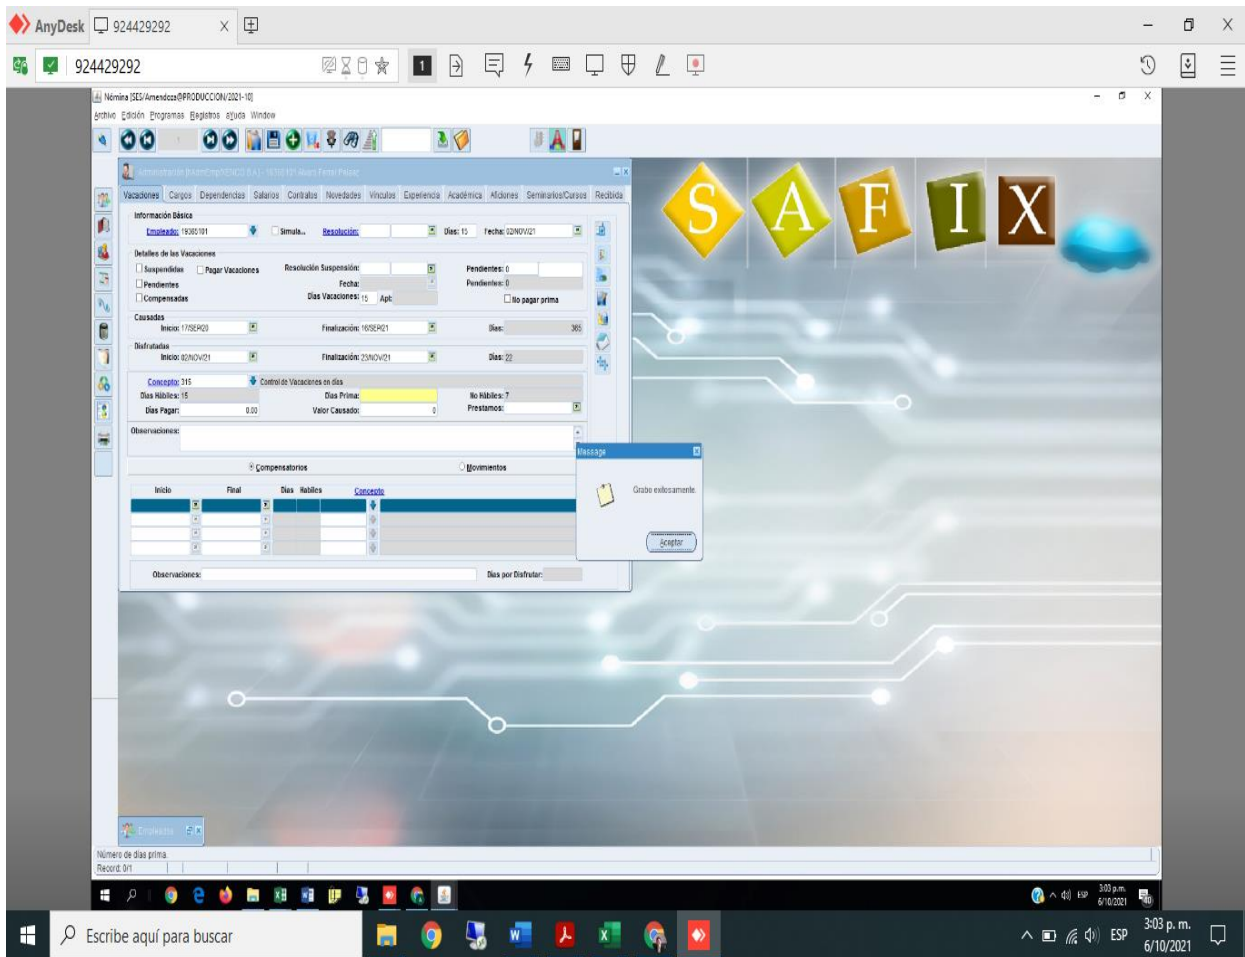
AnyDesk 924429292

924429292

Nómina [SES/Amendoza@PRODUCCION/2021-10]
Archivo Edición Programas Registros Ayuda Window

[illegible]

Vacaciones Cargos Dependencias Salarios Contratos Novedades Vinculos Experiencia Académica Aficiones Seminarios/Cursos Recibida

Información Básica
Empleado: 19365101 Simula... Resolución: Días: 15 Fecha: 02/NOV/21

Detalles de las Vacaciones
Suspendidas Pagar Vacaciones Resolución Suspensión: Pendientes: 0
Pendientes Fecha: Pendientes: 0
Compensadas Días Vacaciones: 15 Apl: No pagar prima

Causadas
Inicio: 17/SEP/20 Finalización: 16/SEP/21 Días: 365

Disfrutadas
Inicio: 02/NOV/21 Finalización: 23/NOV/21 Días: 22

Concepto: 315 Control de Vacaciones en días
Días Hábiles: 15 Días Prima: No Hábiles: 7
Días Pagar: 0.00 Valor Causado: 0 Prestamos:

Observaciones:

Compensatorios Movimientos

| Inicio | Final | Días | Hábiles | Concepto |
|---|---|---|---|---|
| | | | | |

Observaciones: Días por Disfrutar:

Message
Grabo exitosamente.
Aceptar

S A F I X

Empleados

Número de días prima.
Record: 0/1

3:03 p.m. 6/10/2021

Escribe aquí para buscar

ESP 3:03 p. m. 6/10/2021